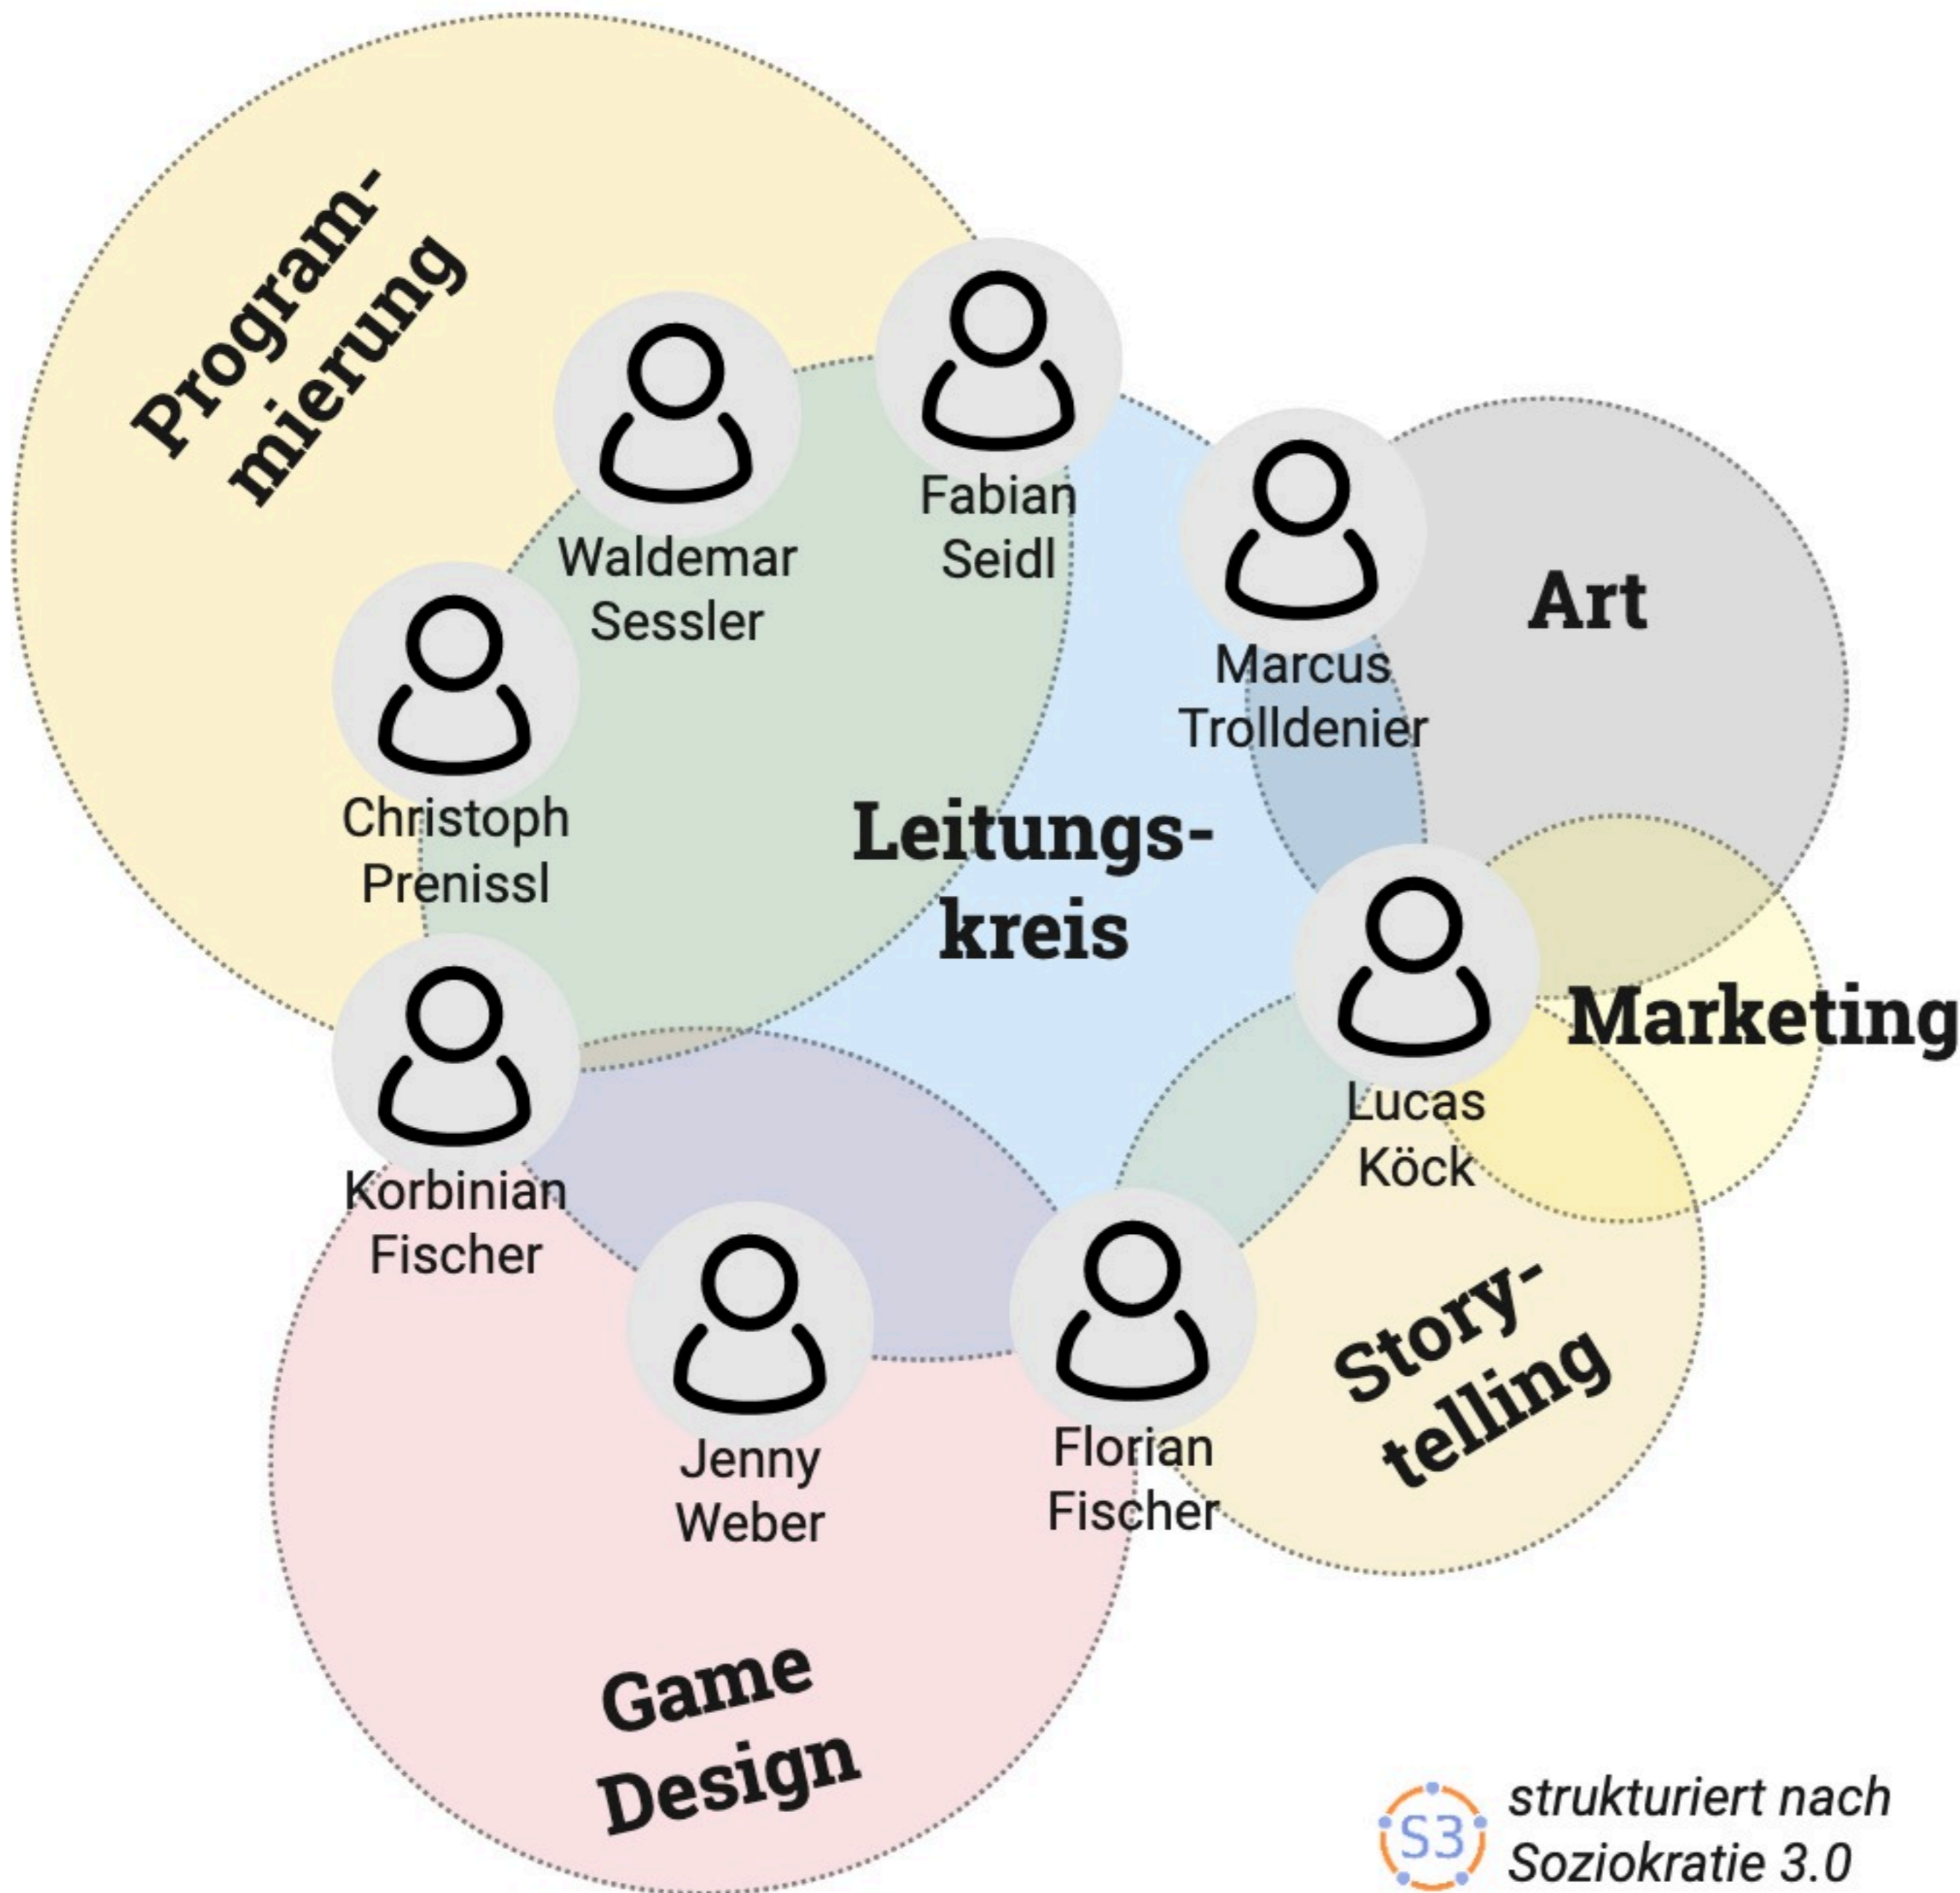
Program-
mierung

Waldemar
Sessler

Fabian
Seidl

Marcus
Trolldenier

Art

Christoph
Prenissl

Leitungs-
kreis

Marketing

Lucas
Köck

Korbinian
Fischer

Jenny
Weber

Florian
Fischer

Story-
telling

Game
Design

S3 strukturiert nach
Soziokratie 3.0